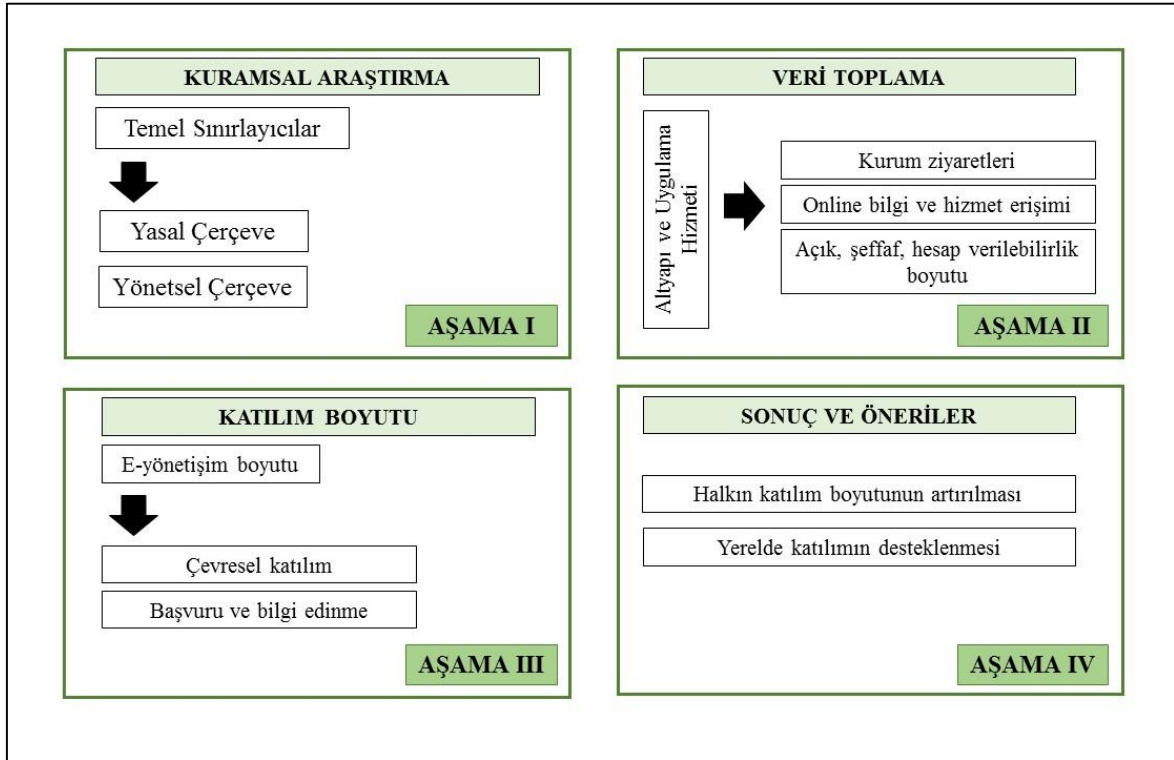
KURAMSAL ARAŞTIRMA

Temel Sınırlayıcılar

Yasal Çerçeve

Yönetsel Çerçeve

AŞAMA I

VERİ TOPLAMA

Altyapı ve Uygulama Hizmeti

Kurum ziyaretleri

Online bilgi ve hizmet erişimi

Açık, şeffaf, hesap verilebilirlik boyutu

AŞAMA II

KATILIM BOYUTU

E-yönetişim boyutu

Çevresel katılım

Başvuru ve bilgi edinme

AŞAMA III

SONUÇ VE ÖNERİLER

Halkın katılım boyutunun artırılması

Yerelde katılımın desteklenmesi

AŞAMA IV